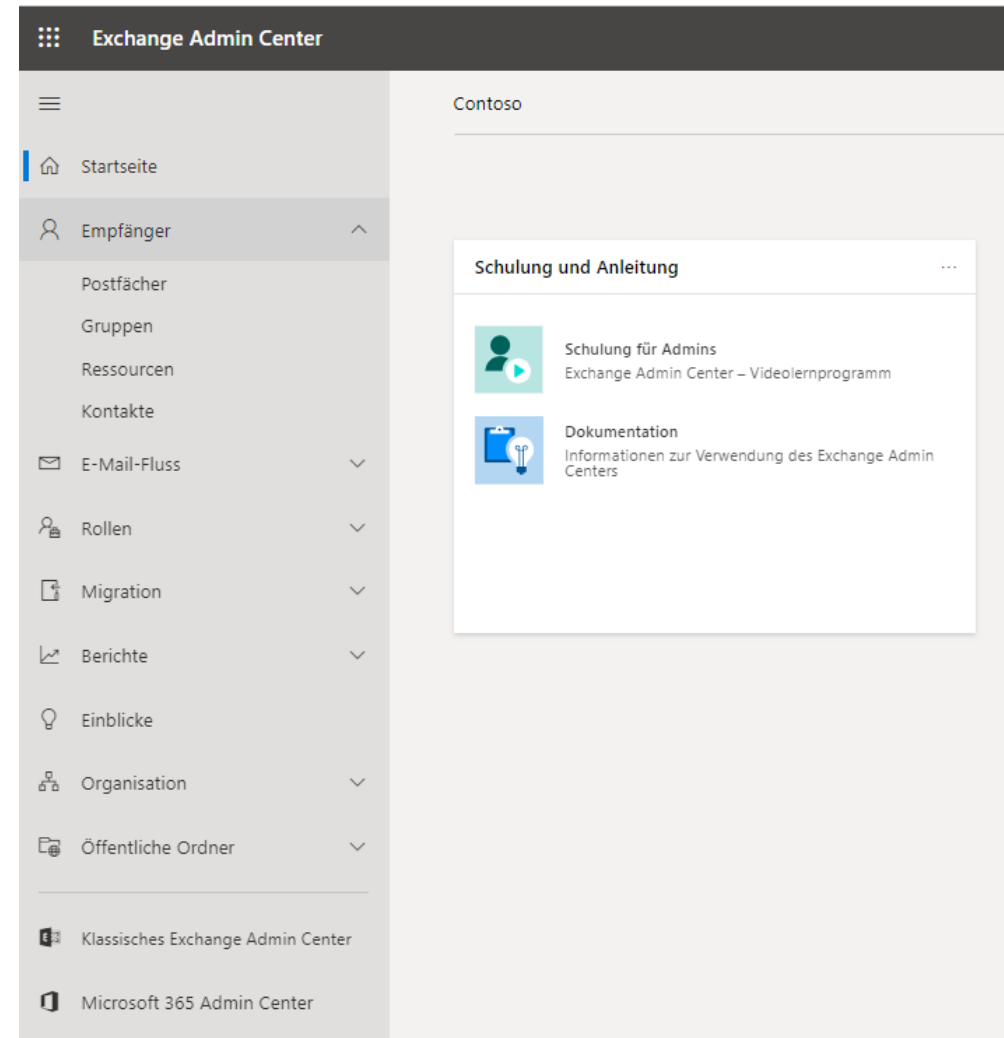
Exchange Admin Center

Startseite
Empfänger
Postfächer
Gruppen
Ressourcen
Kontakte
E-Mail-Fluss
Rollen
Migration
Berichte
Einblicke
Organisation
Öffentliche Ordner

Klassisches Exchange Admin Center
Microsoft 365 Admin Center

Contoso

Schulung und Anleitung

Schulung für Admins
Exchange Admin Center – Videolernprogramm

Dokumentation
Informationen zur Verwendung des Exchange Admin Centers